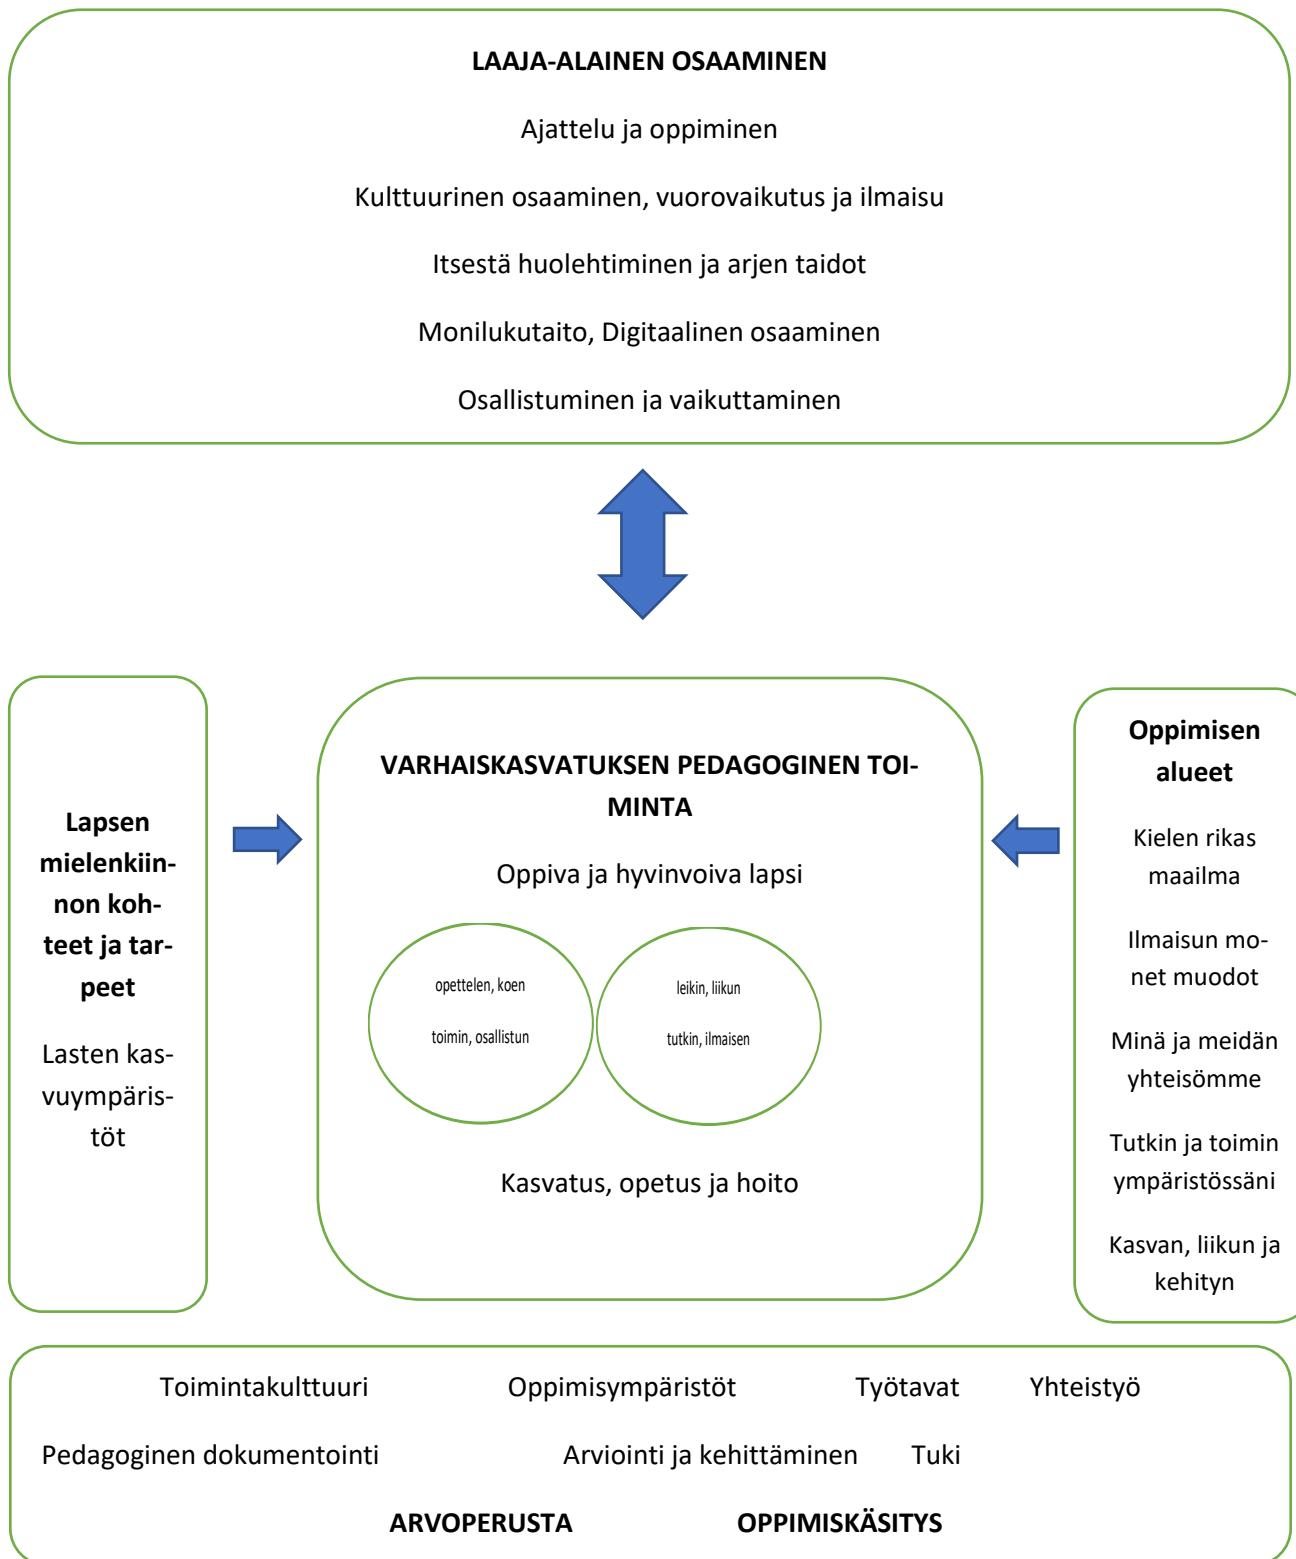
LAAJA-ALAINEN OSAAMINEN

Ajattelu ja oppiminen

Kulttuurinen osaaminen, vuorovaikutus ja ilmaisu

Itsestä huolehtiminen ja arjen taidot

Monilukutaito, Digitaalinen osaaminen

Osallistuminen ja vaikuttaminen

Lapsen mielenkiinnon kohteet ja tarpeet

Lasten kasvuympäristöt

VARHAISKASVATUKSEN PEDAGOGINEN TOIMINTA

Oppiva ja hyvinvoiva lapsi

opettelen, koen

toimin, osallistun

leikin, liikun

tutkin, ilmaisen

Kasvatus, opetus ja hoito

Oppimisen alueet

Kielen rikas maailma

Ilmaisun monet muodot

Minä ja meidän yhteisömme

Tutkin ja toimin ympäristössäni

Kasvan, liikun ja kehityn

Toimintakulttuuri Oppimisympäristöt Työtavat Yhteistyö

Pedagoginen dokumentointi Arviointi ja kehittäminen Tuki

ARVOPERUSTA OPPIMISKÄSITYS